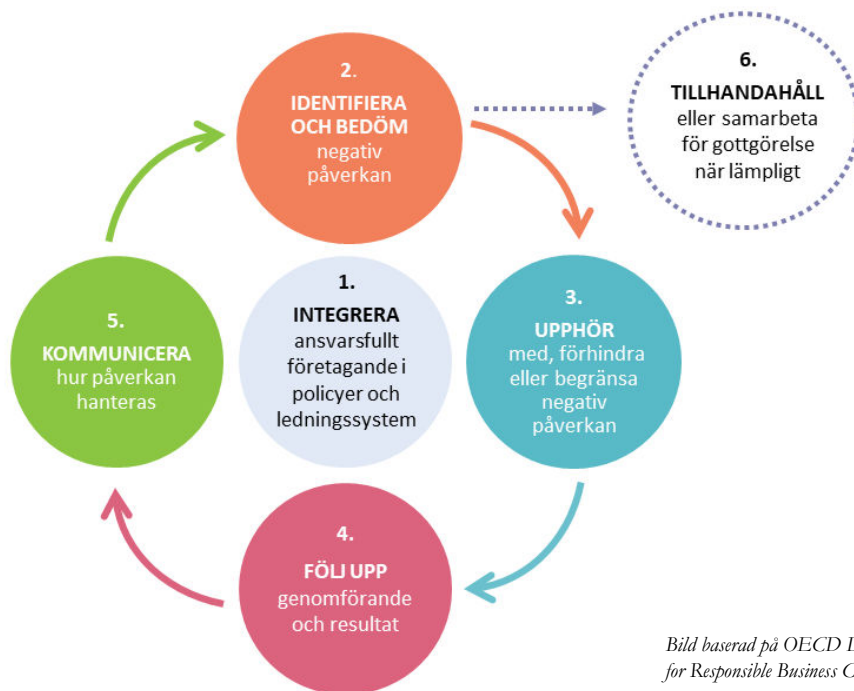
2.
IDENTIFIERA OCH BEDÖM
negativ påverkan

6.
TILLHANDAHÅLL
eller samarbeta för gottgörelse när lämpligt

1.
INTEGRERA
ansvarsfullt företagande i policyer och ledningssystem

5.
KOMMUNICERA
hur påverkan hanteras

3.
UPPHÖR
med, förhindra eller begränsa negativ påverkan

4.
FÖLJ UPP
genomförande och resultat

Bild baserad på OECD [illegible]
for Responsible Business C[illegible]